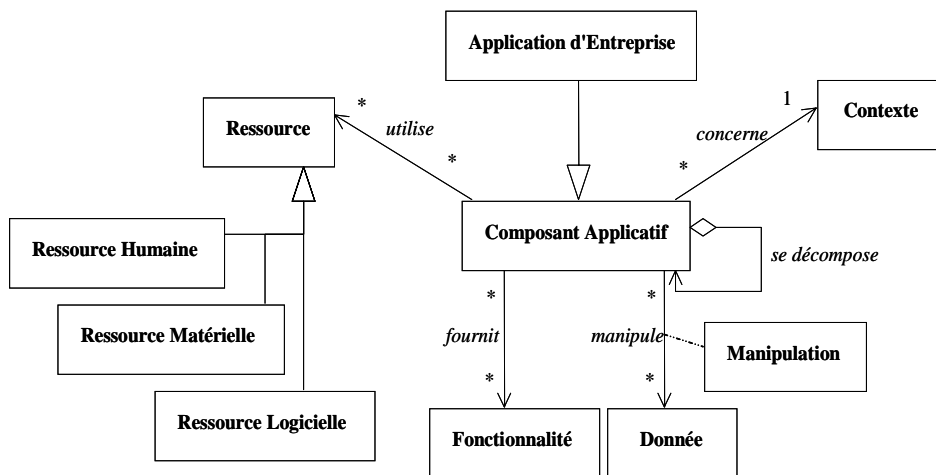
Application d'Entreprise

Ressource

*

utilise

*

concerne

1

Contexte

*

Composant Applicatif

se décompose

Ressource Humaine

Ressource Matérielle

Ressource Logicielle

*

fournit

*

*

manipule

*

Manipulation

Fonctionnalité

Donnée